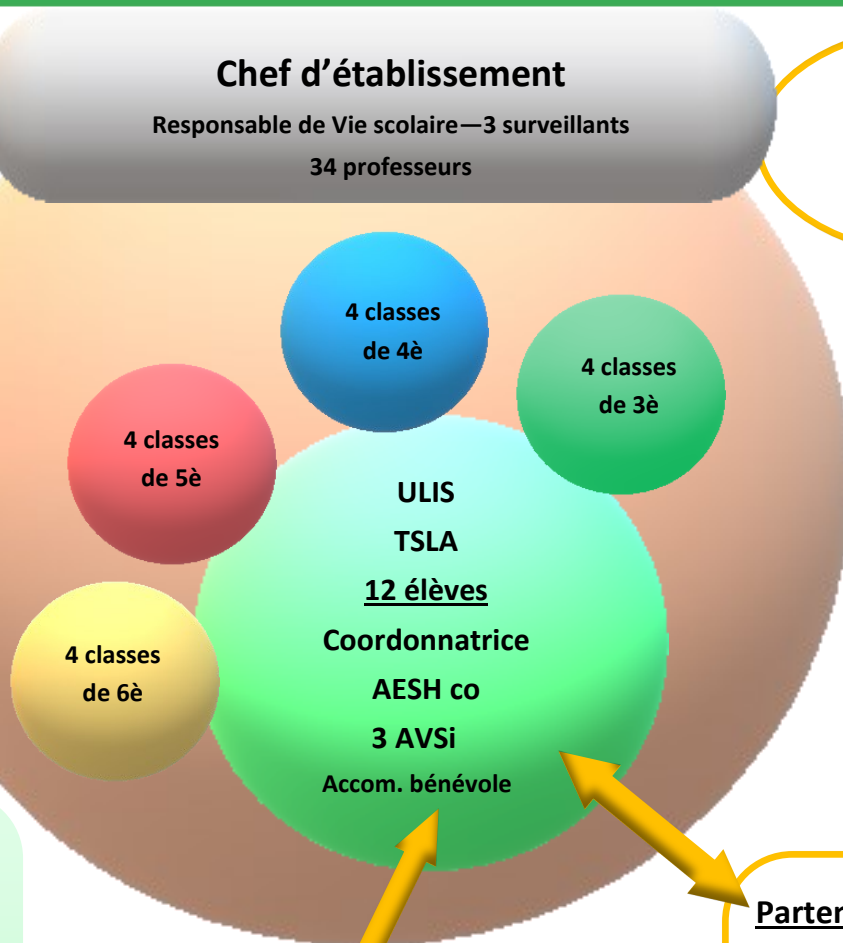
Chef d’établissement

Responsable de Vie scolaire—3 surveillants

34 professeurs

4 classes de 4è

4 classes de 3è

4 classes de 5è

4 classes de 6è

ULIS

TSLA

12 élèves

Coordonnatrice

AESH co

3 AVSi

Accom. bénévole

Parter